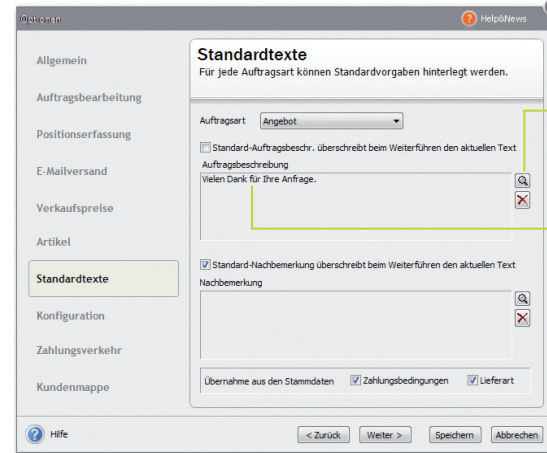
Optionen

Help&News

Allgemein

Auftragsbearbeitung

Positionserfassung

E-Mailversand

Verkaufspreise

Artikel

Standardtexte

Konfiguration

Zahlungsverkehr

Kundenmappe

Standardtexte

Für jede Auftragsart können Standardvorgaben hinterlegt werden.

Auftragsart Angebot

Standard-Auftragsbeschr. überschreibt beim Weiterführen den aktuellen Text

Auftragsbeschreibung

Vielen Dank für Ihre Anfrage.

Standard-Nachbemerkung überschreibt beim Weiterführen den aktuellen Text

Nachbemerkung

Übernahme aus den Stammdaten Zahlungsbedingungen Lieferart

Hilfe

< Zurück Weiter > Speichern Abbrechen